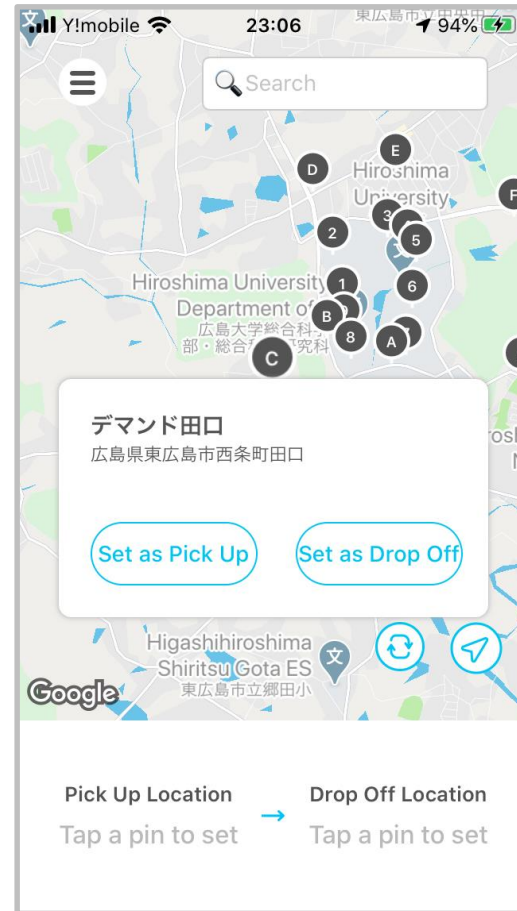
Y!mobile 23:06 94%
東広島市下田中町

Search

E
D
Hiroshima University
3
2
5
Hiroshima University Department of
広島大学総合科
部・総合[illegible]究科
1
6
B
8
A
C

デマンド田口
広島県東広島市西条町田口

Set as Pick Up
Set as Drop Off

Higashihiroshima Shiritsu Gota ES
東広島市立郷田小
Google

Pick Up Location
Tap a pin to set
→
Drop Off Location
Tap a pin to set